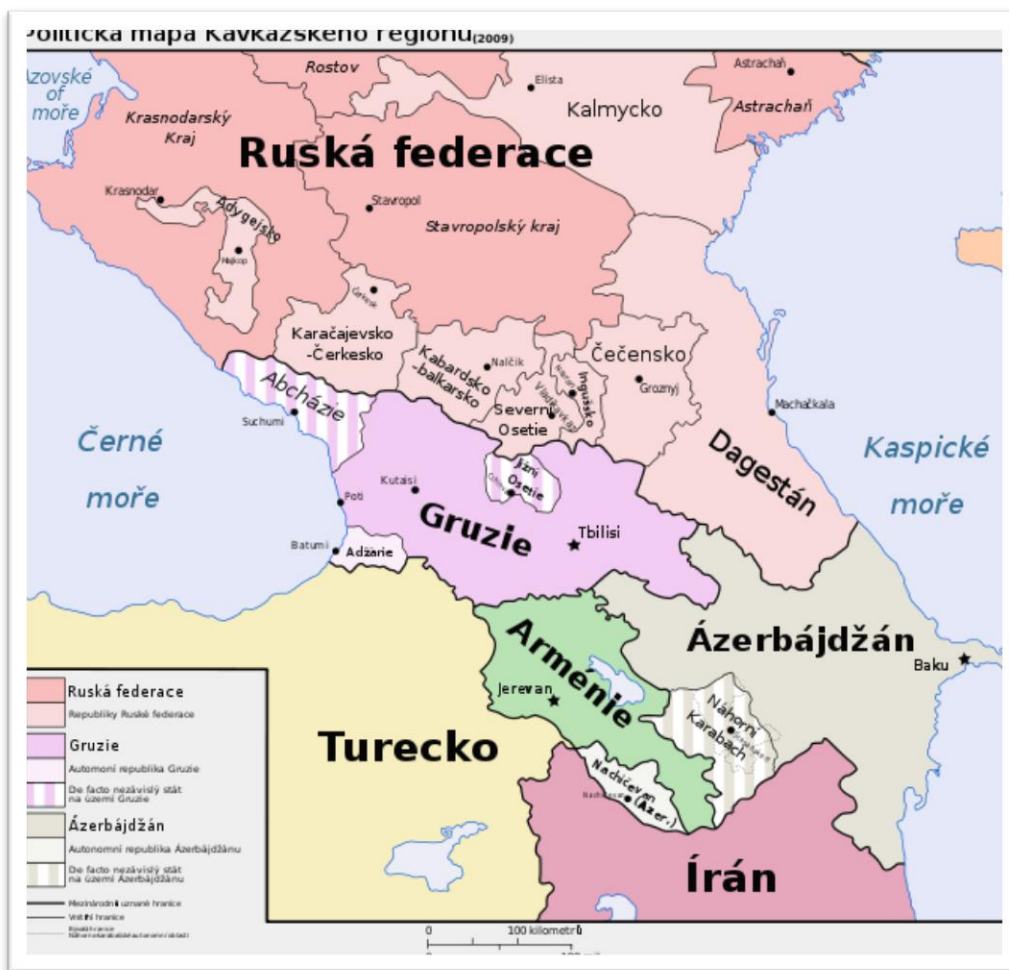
Politická mapa Kavkazského regionu(2009)

Azovské moře

Rostov

Elista

Astrachaň

Astrachaň

Kalmycko

Krasnodarský Kraj

Ruská federace

Krasnodar

Adygejsko

Stavropol

Stavropolský kraj

Majkop

Čerkesk

Karačajevsko-Čerkesko

Kabardsko-balkarsko

Nalčik

Čečensko

Ingušsko

Grozný

Abcházie

Suchumi

Severní Osetie

Machačkala

Černé moře

Jižní Osetie

Kutaisi

Dagestán

Kaspické moře

Poti

Gruzie

Tbilisi

Batumi

Adžárie

Arménie

Ázerbájdžán

Jerevan

Baku

Náhorní Karabach

Turecko

Nachičevan (Ázer.)

Nachičevan

Írán

Ruská federace

Republiky Ruské federace

Gruzie

Autonomní republika Gruzie

De facto nezávislý stát na území Gruzie

Ázerbájdžán

Autonomní republika Ázerbájdžánu

De facto nezávislý stát na území Ázerbájdžánu

Mezinárodně uznané hranice

Vnitřní hranice

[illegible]

0

100 kilometrů

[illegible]